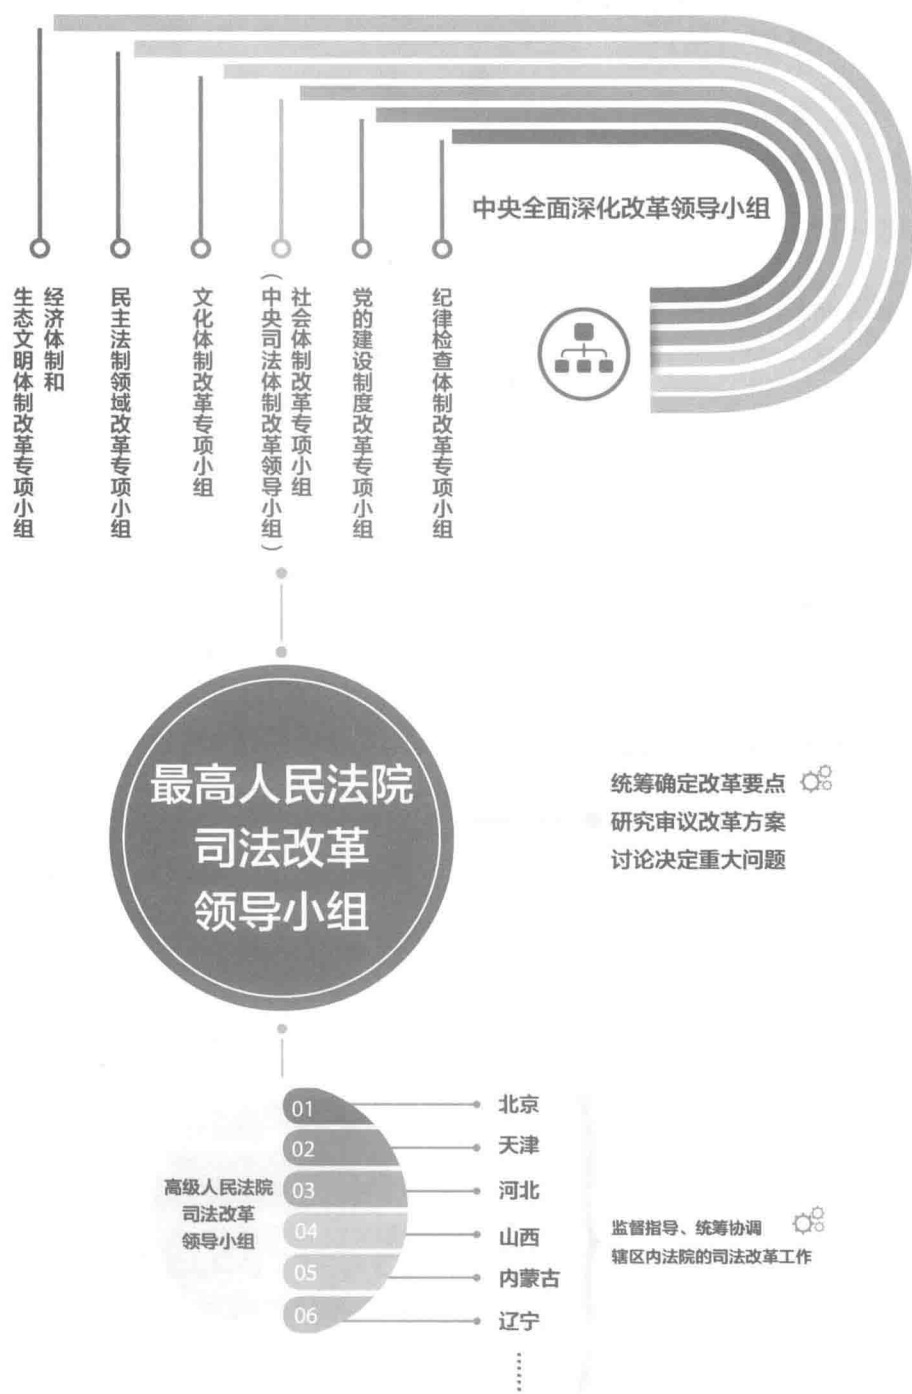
中央全面深化改革领导小组

经济体制和生态文明体制改革专项小组

民主法制领域改革专项小组

文化体制改革专项小组

社会体制改革专项小组（中央司法体制改革领导小组）

党的建设制度改革专项小组

纪律检查体制改革专项小组

最高人民法院司法改革领导小组

统筹确定改革要点
研究审议改革方案
讨论决定重大问题

高级人民法院司法改革领导小组

01 北京
02 天津
03 河北
04 山西
05 内蒙古
06 辽宁

监督指导、统筹协调辖区内法院的司法改革工作